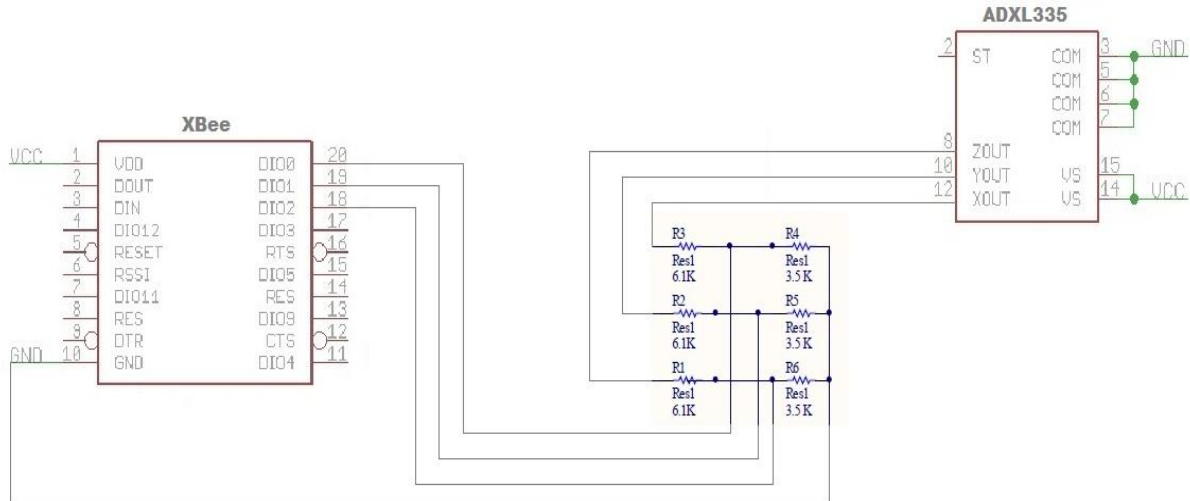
ADXL335

2 ST
COM 3 GND
COM 5
COM 6
COM 7
8 ZOUT
10 YOUT
12 XOUT
VS 15
VS 14 VCC

XBee

VCC 1 VDD
2 DOUT
3 DIN
4 DIO12
5 RESET
6 RSSI
7 DIO11
8 RES
9 DTR
GND 10 GND

DIO0 20
DIO1 19
DIO2 18
DIO3 17
RTS 16
DIO5 15
RES 14
DIO9 13
CTS 12
DIO4 11

R3 Res1 6.1K
R4 Res1 3.5K
R2 Res1 6.1K
R5 Res1 3.5K
R1 Res1 6.1K
R6 Res1 3.5K